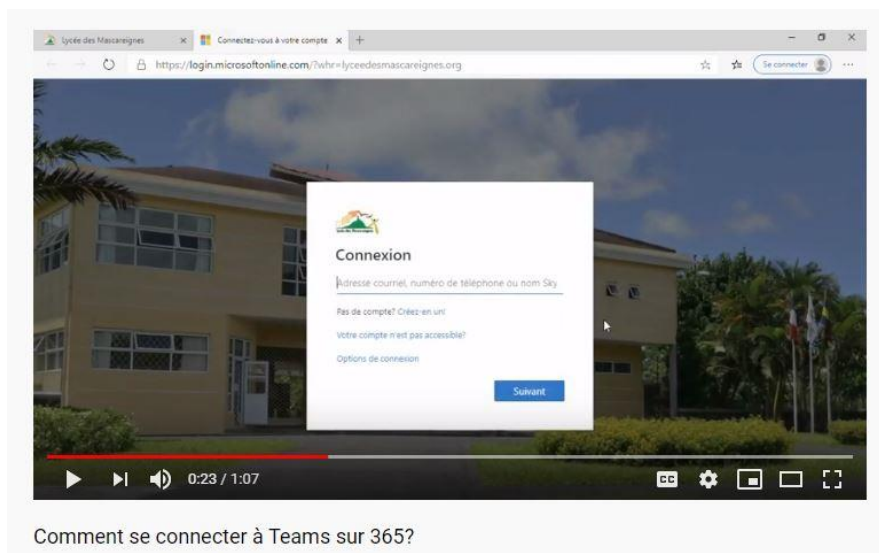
Lycée des Mascareignes × Connectez-vous à votre compte × +

https://login.microsoftonline.com/?whr=lyceedesmascareignes.org

Se connecter

Connexion

Adresse courriel, numéro de téléphone ou nom Skype

Pas de compte? Créez-en un!

Votre compte n'est pas accessible?

Options de connexion

Suivant

0:23 / 1:07

Comment se connecter à Teams sur 365?